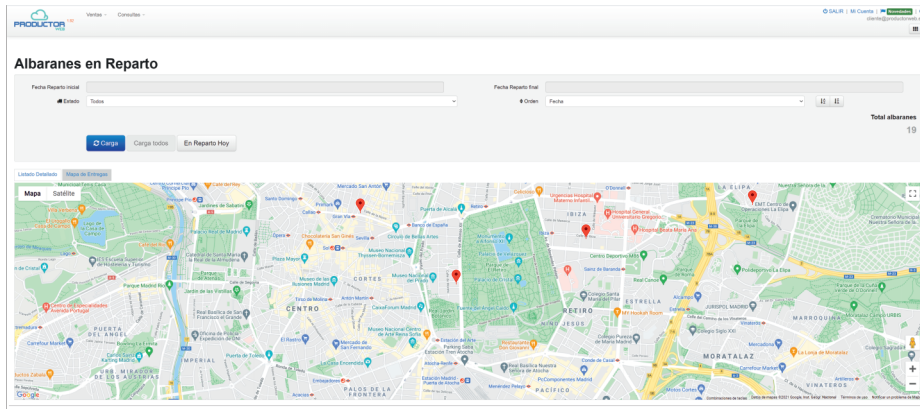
PRODUCTOR PRO

Ventas Consultas

SALIR | Mi Cuenta | Novedades
cliente@productorweb.

Albaranes en Reparto

Fecha Reparto inicial

Fecha Reparto final

Estado Todos

Orden Fecha

Total albaranes
19

Carga Carga todos En Reparto Hoy

Listado Detallado Mapa de Entregas

Mapa Satélite

Mercado San Antón
Jardines de Sabatini
Gran Vía
Puerta de Alcalá
Urgencias Hospital Materno Infantil
IBIZA
LA ELIPA
Hospital General Universitario Gregorio Marañón
Sol
Plaza Mayor
CORTES
Museo Nacional Thyssen-Bornemisza
Museo de los Orígenes
Museo Nacional del Prado
Parque del Retiro
Palacio de Cristal
Sainz de Baranda
CENTRO
Centro de Salud Segovia
RETIRO
ESTRELLA
JUMBOS
MORATALAZ
Parque Madrid Río
Mercado de San Antón
Puerta de Toledo
Atocha
Mercado de Legazpi
PALOS DE LA FRONTERA
Campo Deportivo Moratalaz
Colegio Siglo XXI
MARROQUINA
La Loma de Moratalaz
VINATEROS
Carrefour Market
Estación de tren de Madrid
El Retiro
Museo Nacional Centro de Arte Reina Sofía
PcComponentes Madrid
MY Hoyuch Room
Google
Combinaciones de teclas  Datos de mapas ©2021 Google, Inst. Geogr. Nacional  Términos de uso  Notificar un problema de Maps